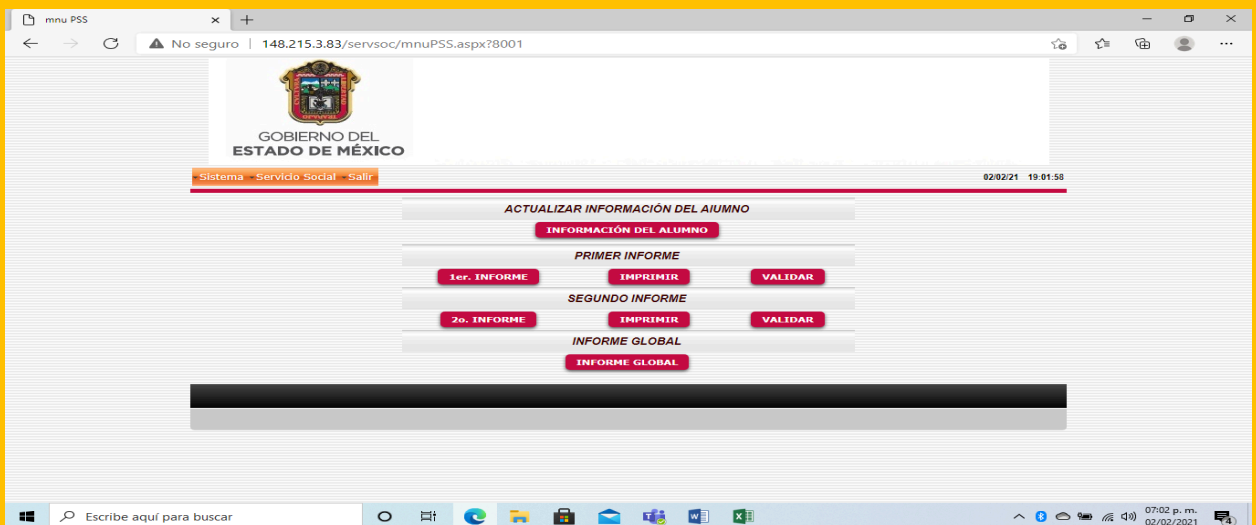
mnu PSS

Ⓐ No seguro | 148.215.3.83/servsoc/mnuPSS.aspx?8001

GOBIERNO DEL
ESTADO DE MÉXICO

Sistema Servicio Social Salir

02/02/21 19:01:58

ACTUALIZAR INFORMACIÓN DEL AlUMNO

INFORMACIÓN DEL ALUMNO

PRIMER INFORME

1er. INFORME IMPRIMIR VALIDAR

SEGUNDO INFORME

2o. INFORME IMPRIMIR VALIDAR

INFORME GLOBAL

INFORME GLOBAL

Escribe aquí para buscar

07:02 p. m.
02/02/2021

4